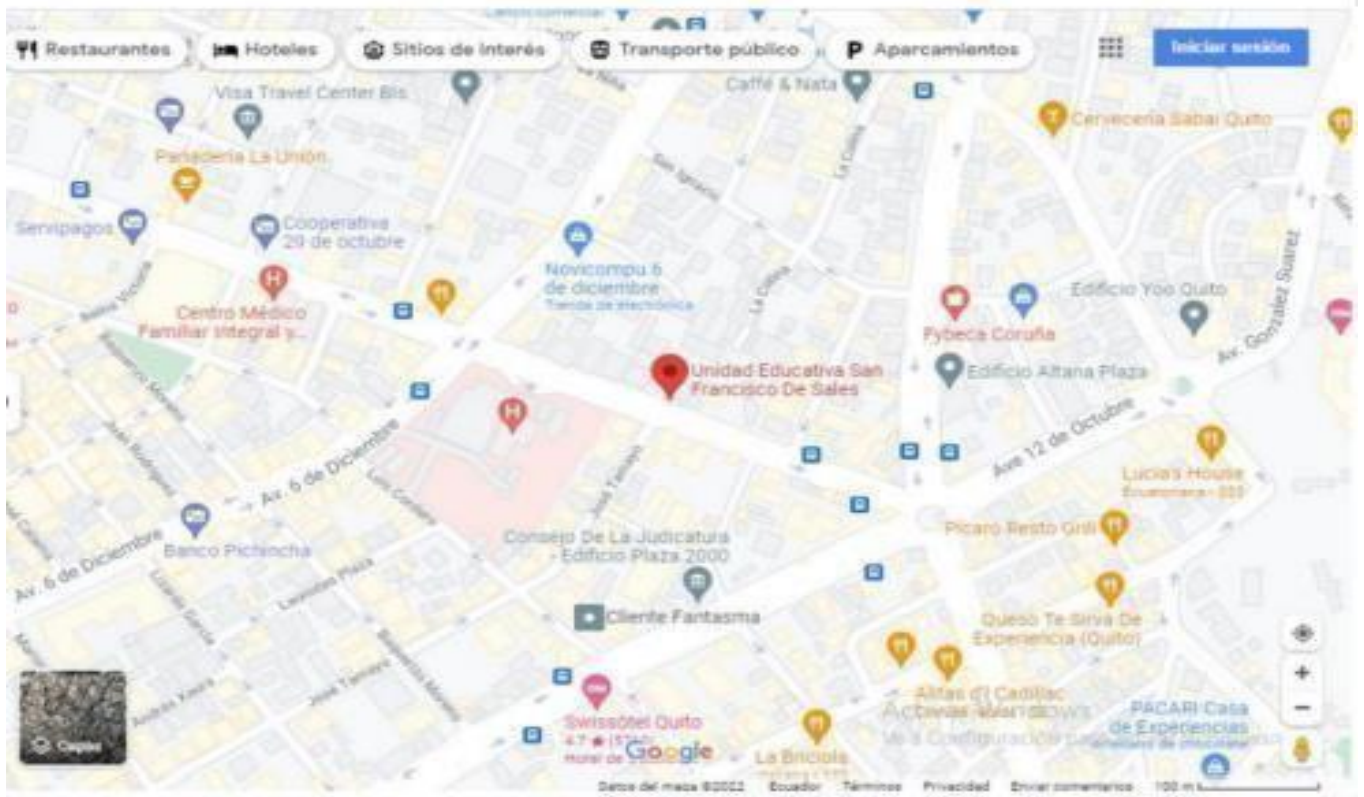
Restaurantes Hoteles Sitios de interés Transporte público Aparcamientos Iniciar sesión

Visa Travel Center Bis
Caffé & Nata
Cervecería Sabai Quito
Panadería La Unión
San Ignacio
La Coruña
Servipagos
Cooperativa 29 de octubre
Novicompu 6 de diciembre
Tienda de electrónica
Centro Médico Familiar Integral y...
Edificio Yoo Quito
Fybeca Coruña
Av. González Suárez
Unidad Educativa San Francisco De Sales
Edificio Altana Plaza
Ave 12 de Octubre
Av. 6 de Diciembre
Juan Rodríguez
José Tamayo
Luis Cordero
Lucia's House
Ecuatoriana · $$$
Picaro Resto Grill
Av. 6 de Diciembre
Banco Pichincha
Consejo De La Judicatura - Edificio Plaza 2000
Lizardo García
Cliente Fantasma
Queso Te Sirva De Experiencia (Quito)
Andrés Xaura
José Tamayo
Swissôtel Quito
4.7 ★ (5.7...)
Hotel de 5...
Alitas d'l Cadillac
Activar Windows
Ve a Configuración para activar Windows.
PACARI Casa de Experiencias
La Briciola
Capas
Google
Datos del mapa ©2022 Ecuador Términos Privacidad Enviar comentarios 100 m